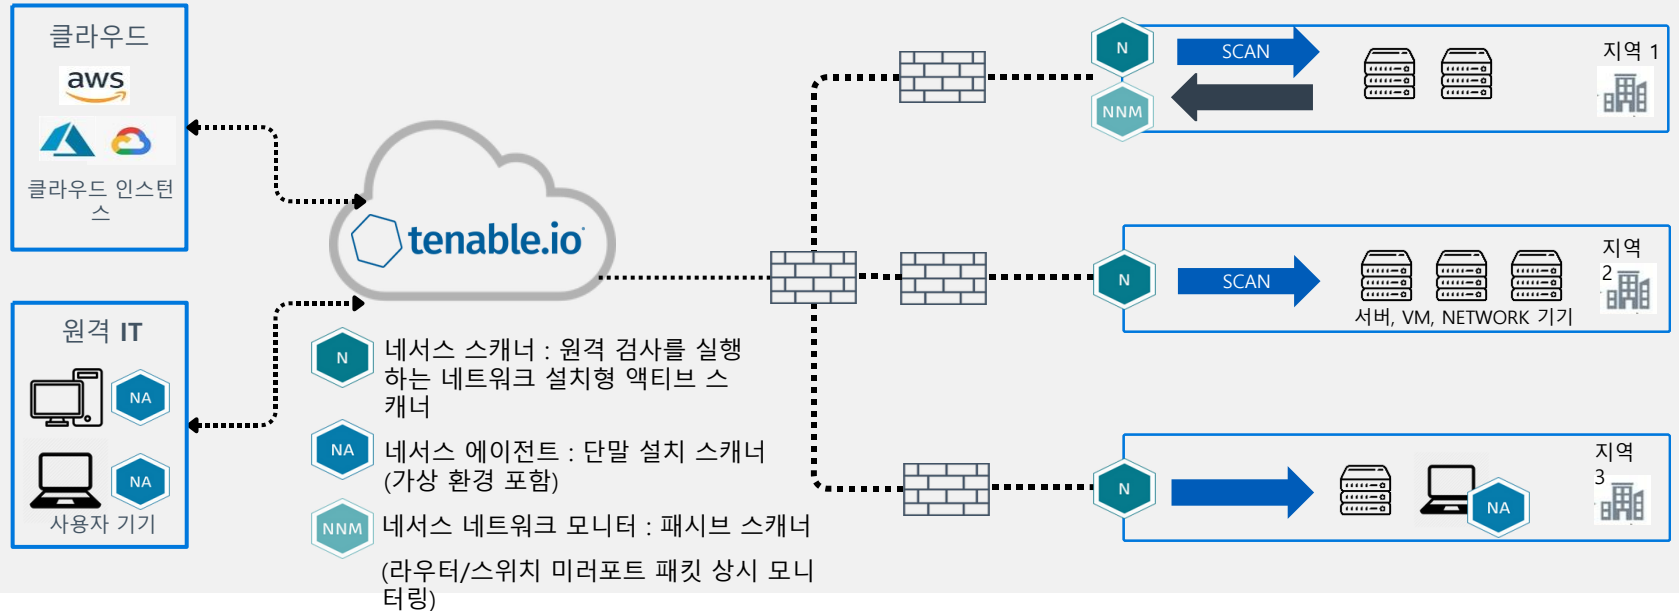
클라우드

aws

클라우드 인스턴스

원격 IT

NA

NA

사용자 기기

tenable.io

N 네서스 스캐너 : 원격 검사를 실행하는 네트워크 설치형 액티브 스캐너

NA 네서스 에이전트 : 단말 설치 스캐너 (가상 환경 포함)

NNM 네서스 네트워크 모니터 : 패시브 스캐너

(라우터/스위치 미러포트 패킷 상시 모니터링)

N

NNM

SCAN

지역 1

N

SCAN

지역 2

서버, VM, NETWORK 기기

N

NA

지역 3